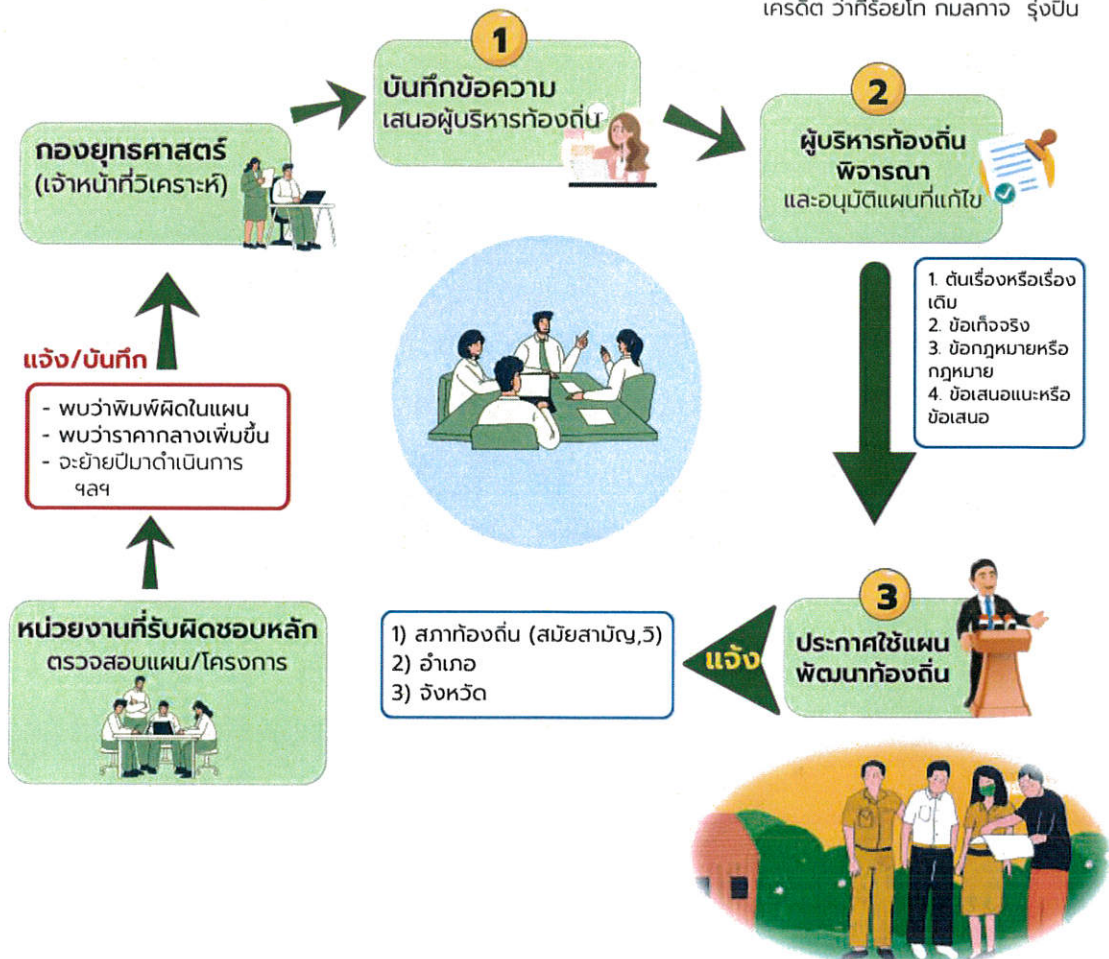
เครดิต ว่าที่ร้อยโท กมลภาจ รุ่งปืน

1
บันทึกข้อความ
เสนอผู้บริหารท้องถิ่น

2
ผู้บริหารท้องถิ่น
พิจารณา
และอนุมัติแผนที่แก้ไข

กองยุทธศาสตร์
(เจ้าหน้าที่วิเคราะห์)

1. ต้นเรื่องหรือเรื่องเดิม
2. ข้อเท็จจริง
3. ข้อกฎหมายหรือกฎหมาย
4. ข้อเสนอแนะหรือข้อเสนอ

แจ้ง/บันทึก

- พบว่าพิมพ์ผิดในแผน
- พบว่าราคากลางเพิ่มขึ้น
- จะย้ายปีมาดำเนินการ
ฯลฯ

หน่วยงานที่รับผิดชอบหลัก
ตรวจสอบแผน/โครงการ

1) สภาท้องถิ่น (สมัยสามัญ,วิ)
2) อำเภอ
3) จังหวัด

แจ้ง

3
ประกาศใช้แผน
พัฒนาท้องถิ่น